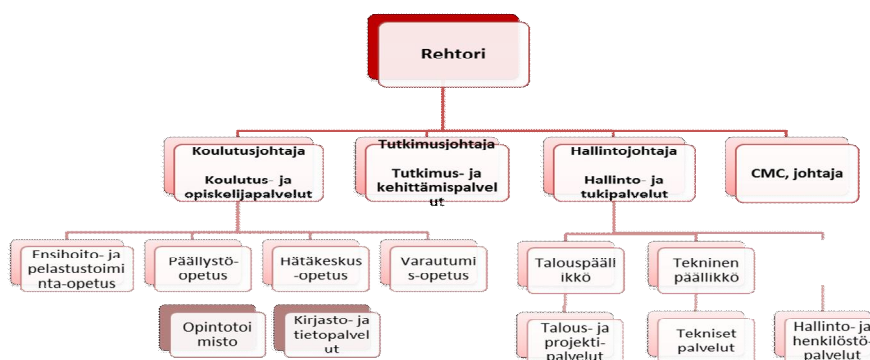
Rehtori

Koulutusjohtaja

Koulutus- ja opiskelijapalvelut

Tutkimusjohtaja

Tutkimus- ja kehittämispalvelut

Hallintojohtaja

Hallinto- ja tukipalvelut

CMC, johtaja

Ensihoito- ja pelastustoiminta-opetus

Päällystö-opetus

Hätäkeskus-opetus

Varautumis-opetus

Opintotoimisto

Kirjasto- ja tietopalvelut

Talouspäällikkö

Tekninen päällikkö

Talous- ja projektipalvelut

Tekniset palvelut

Hallinto- ja henkilöstöpalvelut